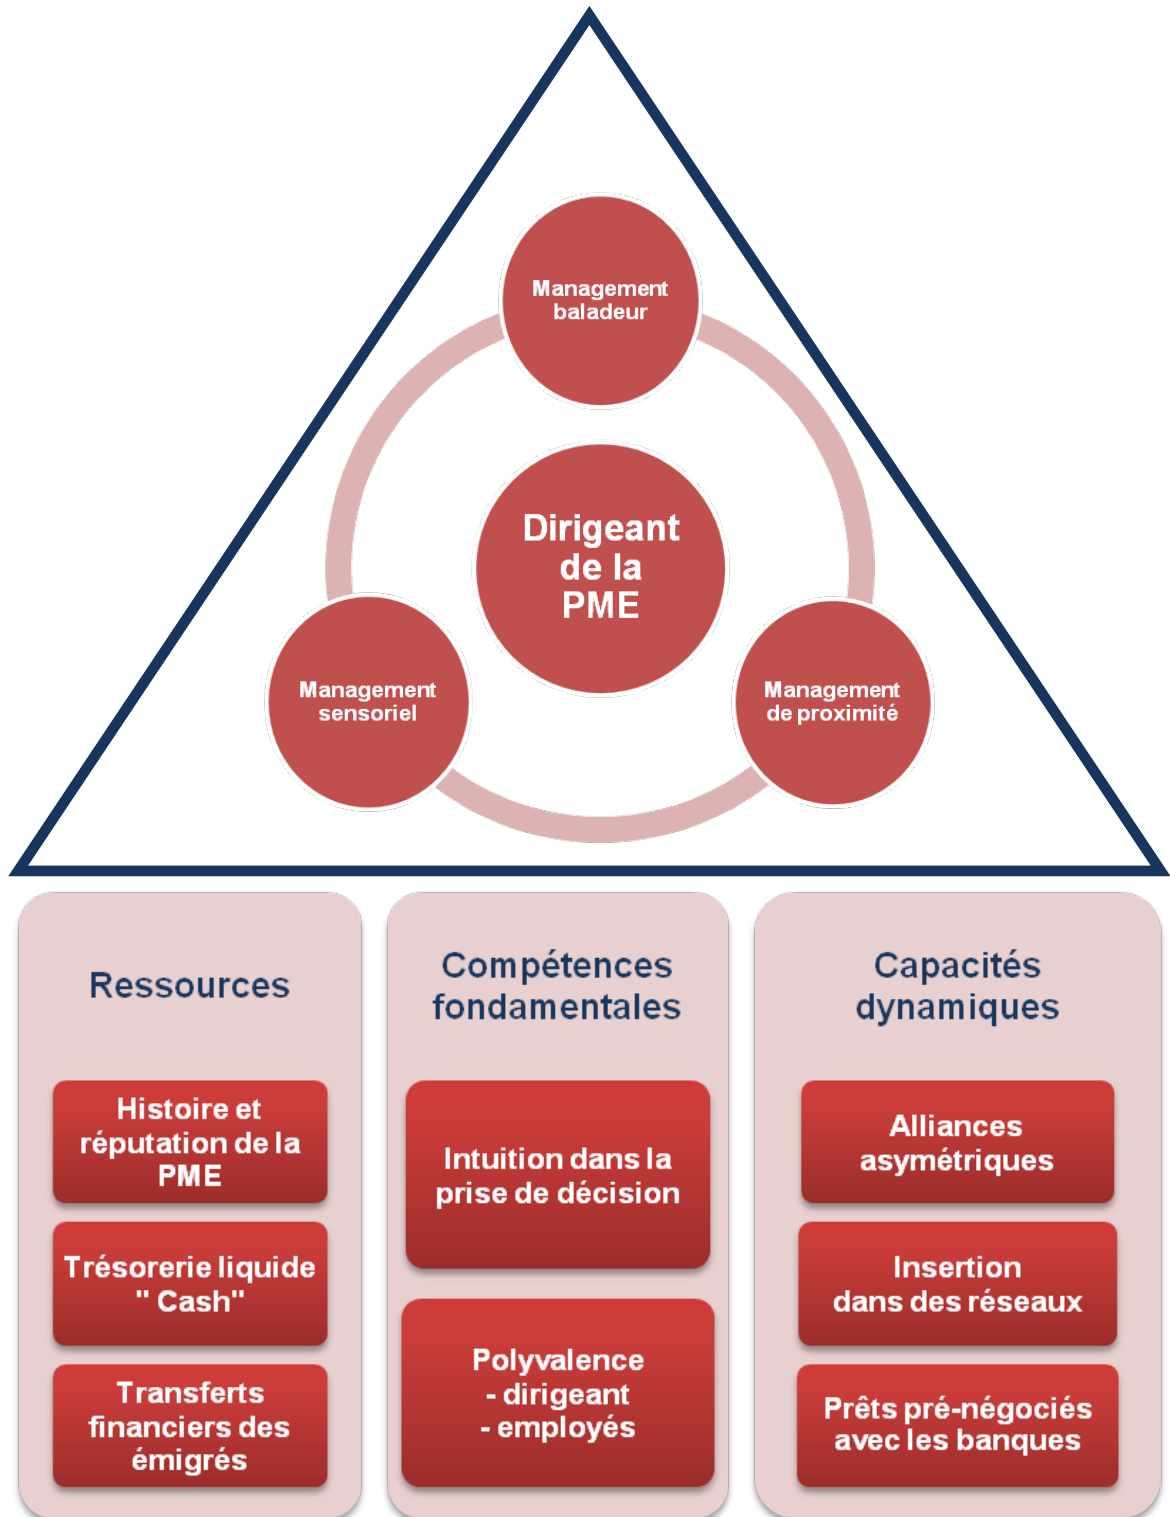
Management baladeur

Dirigeant de la PME

Management sensoriel

Management de proximité

Ressources

Histoire et réputation de la PME

Trésorerie liquide " Cash"

Transferts financiers des émigrés

Compétences fondamentales

Intuition dans la prise de décision

Polyvalence
- dirigeant
- employés

Capacités dynamiques

Alliances asymétriques

Insertion dans des réseaux

Prêts pré-négociés avec les banques